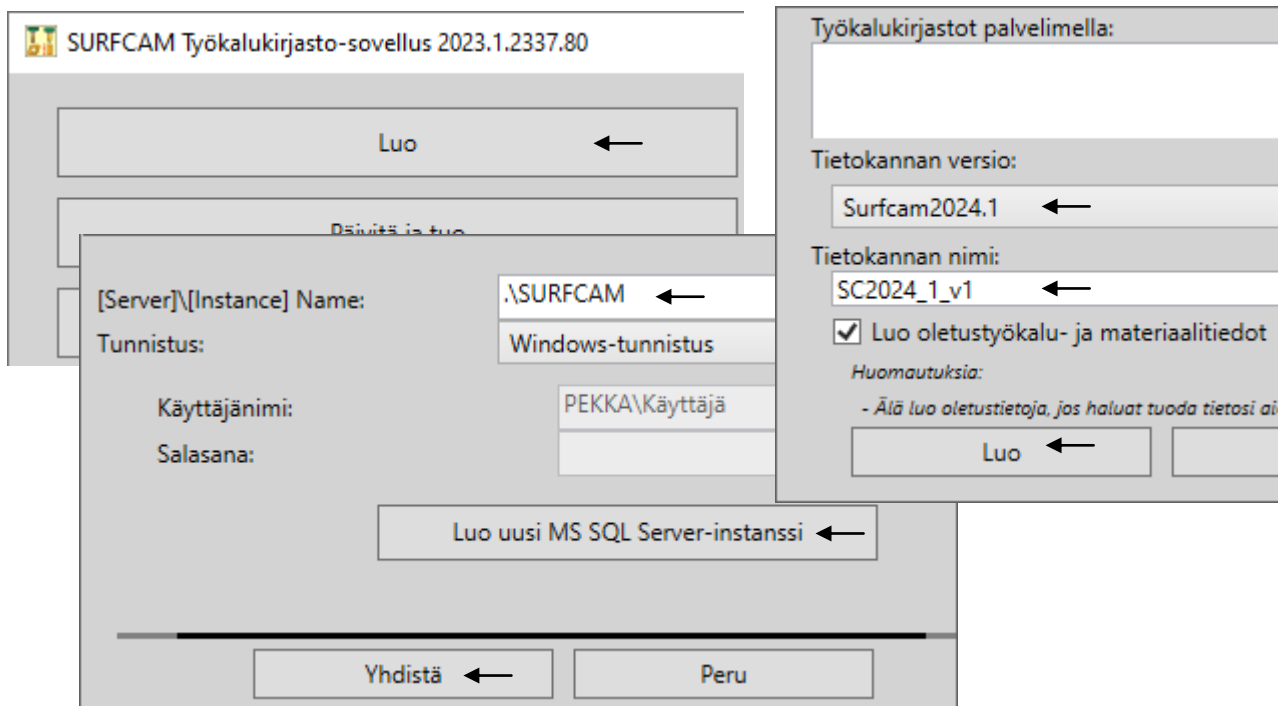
SURFCAM Työkalukirjasto-sovellus 2023.1.2337.80

Luo

Päivitä ja luo

[Server]\[Instance] Name: .\SURFCAM

Tunnistus: Windows-tunnistus

Käyttäjänimi: PEKKA\Käyttäjä

Salasana:

Luo uusi MS SQL Server-instanssi

Yhdistä

Peru

Työkalukirjastot palvelimella:

Tietokannan versio:

Surfcam2024.1

Tietokannan nimi:

SC2024_1_v1

Luo oletustyökalu- ja materiaalitiedot

Huomautuksia:

- Älä luo oletustietoja, jos haluat tuoda tietosi ai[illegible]

Luo